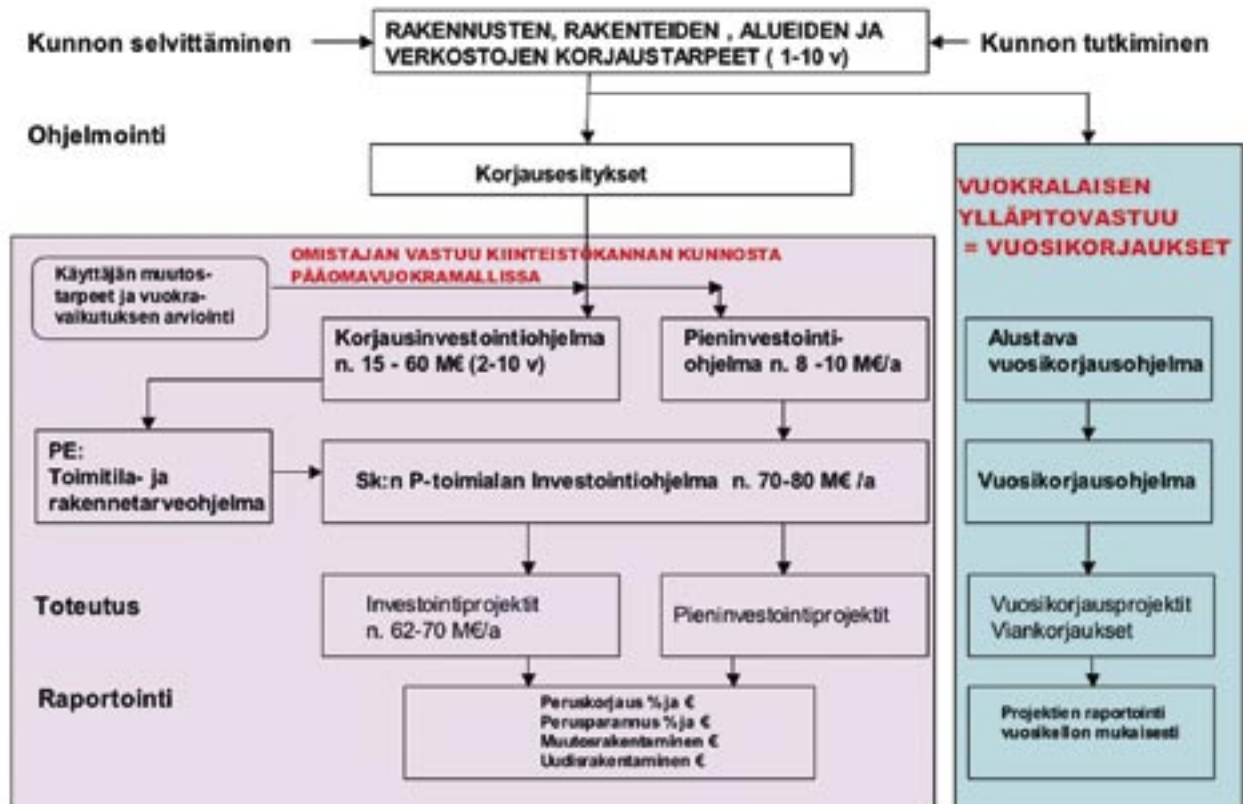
Kunnon selvittäminen

RAKENNUSTEN, RAKENTEIDEN , ALUEIDEN JA VERKOSTOJEN KORJAUSTARPEET ( 1-10 v)

Kunnon tutkiminen

Ohjelmointi

Korjausesitykset

VUOKRALAISEN YLLÄPITOVASTUU = VUOSIKORJAUKSET

OMISTAJAN VASTUU KIINTEISTÖKANNAN KUNNOSTA PÄÄOMAVUOKRAMALLISSA

Käyttäjän muutostarpeet ja vuokravaikutuksen arviointi

Korjausinvestointiohjelma n. 15 - 60 M€ (2-10 v)

Pieninvestointiohjelma n. 8 -10 M€/a

Alustava vuosikorjausohjelma

PE: Toimitila- ja rakennetarveohjelma

Sk:n P-toimialan Investointiohjelma n. 70-80 M€ /a

Vuosikorjausohjelma

Toteutus

Investointiprojektit n. 62-70 M€/a

Pieninvestointiprojektit

Vuosikorjausprojektit Viankorjaukset

Raportointi

Peruskorjaus % ja €
Perusparannus % ja €
Muutosrakentaminen €
Uudisrakentaminen €

Projektien raportointi vuosikellon mukaisesti